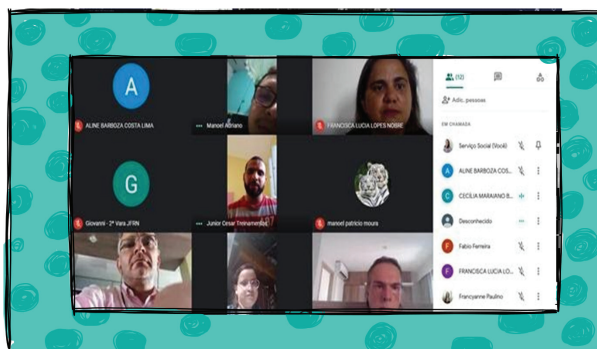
A

ALINE BARBOZA COSTA LIMA

Manoel Adriano

FRANCISCA LUCIA LOPES NOBRE

G

Giovanni - 2ª Vara JFRN

Junior Cesar Treinamento

manoel patricio moura

(10)

Adic. pessoas

EM CHAMADA

Serviço Social (Você)

ALINE BARBOZA COS...

CECÍLIA MARAIANO B...

Desconhecido

Fabio Ferreira

FRANCISCA LUCIA LO...

Francyanne Paulino